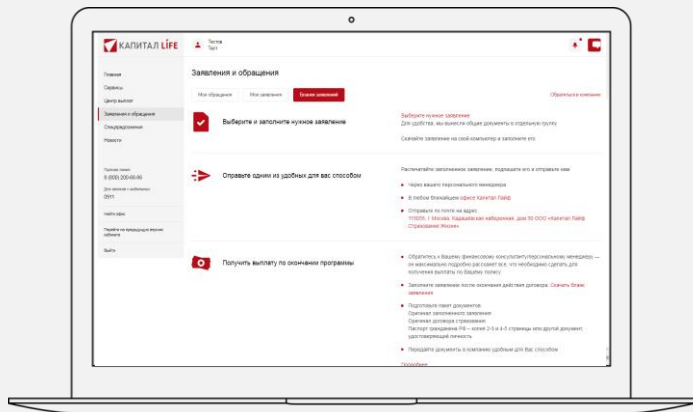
КАПИТАЛ LIFE

Тестов
Тест

Главная
Сервисы
Центр выплат
Заявления и обращения
Спецпредложения
Новости

Горячая линия
8 (800) 200-68-86
Для звонков с мобильного
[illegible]
Найти офис
Перейти на предыдущую версию кабинета
Выйти

Заявления и обращения

Мои обращения
Мои заявления
Бланки заявлений

Обратиться в компанию

Выберите и заполните нужное заявление

Выберите нужное заявление
Для удобства, мы вынесли общие документы в отдельную группу
Скачайте заявление на свой компьютер и заполните его

Отправьте одним из удобных для вас способом

Распечатайте заполненное заявление, подпишите его и отправьте нам:
Через вашего персонального менеджера
В любом ближайшем офисе Капитал Лайф
Отправьте по почте на адрес:
115035, г. Москва, Садовническая набережная, дом 50 ООО «Капитал Лайф Страхование Жизни»

Получить выплату по окончании программы

Обратитесь к Вашему финансовому консультанту/персональному менеджеру — он максимально подробно расскажет все, что необходимо сделать для получения выплаты по Вашему полису
Заполните заявление после окончания действия договора. Скачать бланк заявления
Подготовьте пакет документов:
Оригинал заполненного заявления
Оригинал договора страхования
Паспорт гражданина РФ – копия 2-3 и 4-5 страницы или другой документ, удостоверяющий личность
Передайте документы в компанию удобным для Вас способом
Подробнее